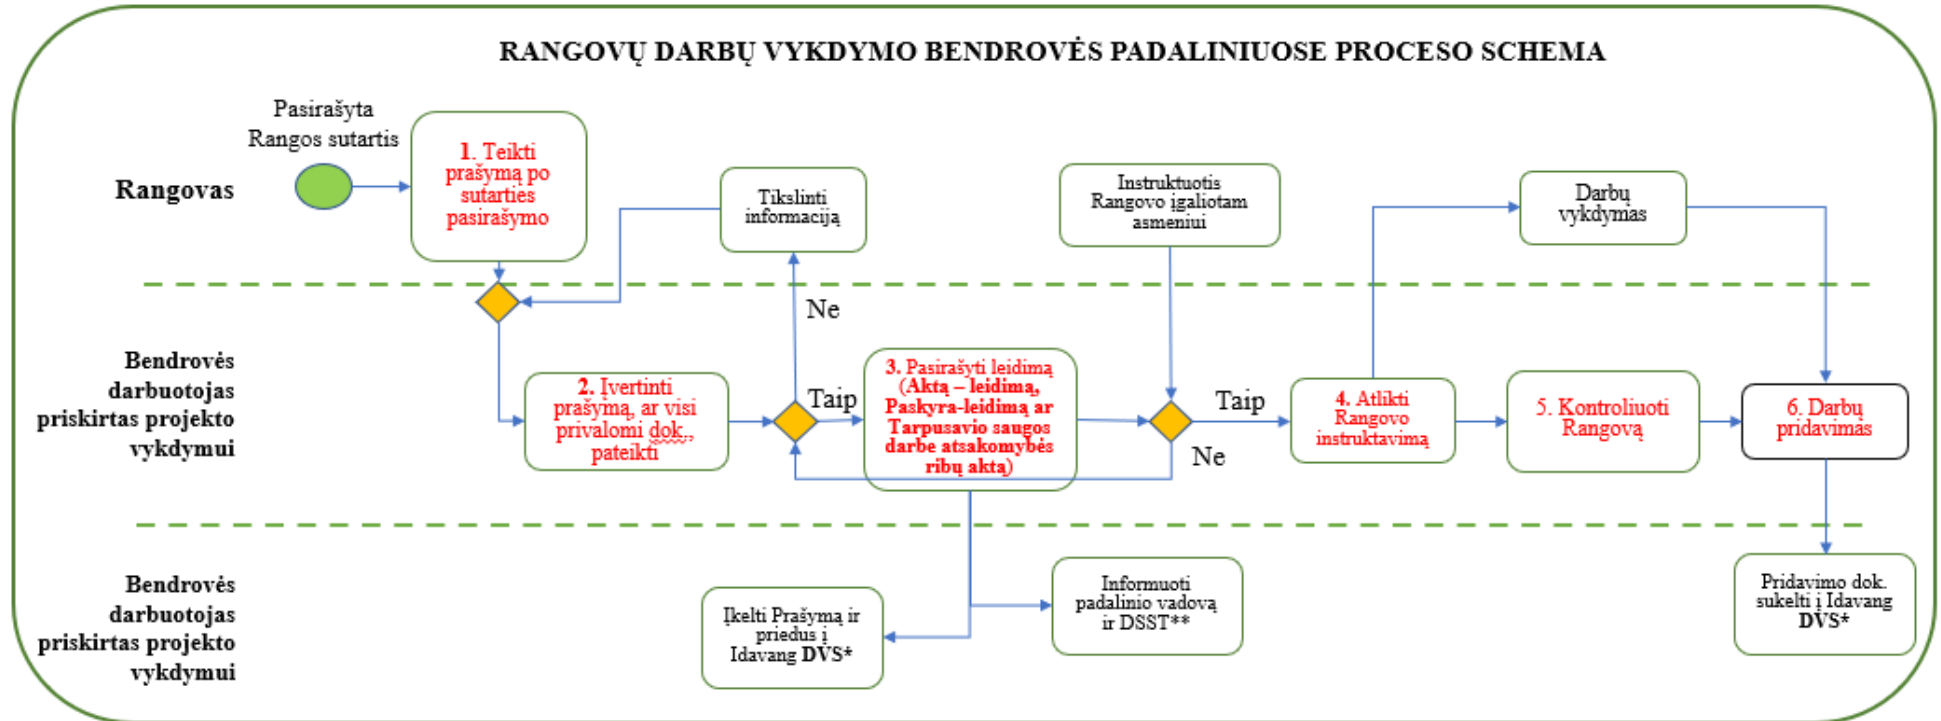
RANGOVŲ DARBŲ VYKDYMO BENDROVĖS PADALINIUOSE PROCESO SCHEMA

Rangovas

Pasirašyta Rangos sutartis

1. Teikti prašymą po sutarties pasirašymo

Tikslinti informaciją

Instruktuotis Rangovo įgaliotam asmeniui

Darbų vykdymas

Bendrovės darbuotojas priskirtas projekto vykdymui

2. Įvertinti prašymą, ar visi privalomi dok., pateikti

Ne

Taip

3. Pasirašyti leidimą (Aktą – leidimą, Paskyra-leidimą ar Tarpusavio saugos darbe atsakomybės ribų aktą)

Taip

Ne

4. Atlikti Rangovo instruktavimą

5. Kontroliuoti Rangovą

6. Darbų pridavimas

Bendrovės darbuotojas priskirtas projekto vykdymui

Įkelti Prašymą ir priedus į Idavang DVS*

Informuoti padalinio vadovą ir DSST**

Pridavimo dok. sukelti į Idavang DVS*